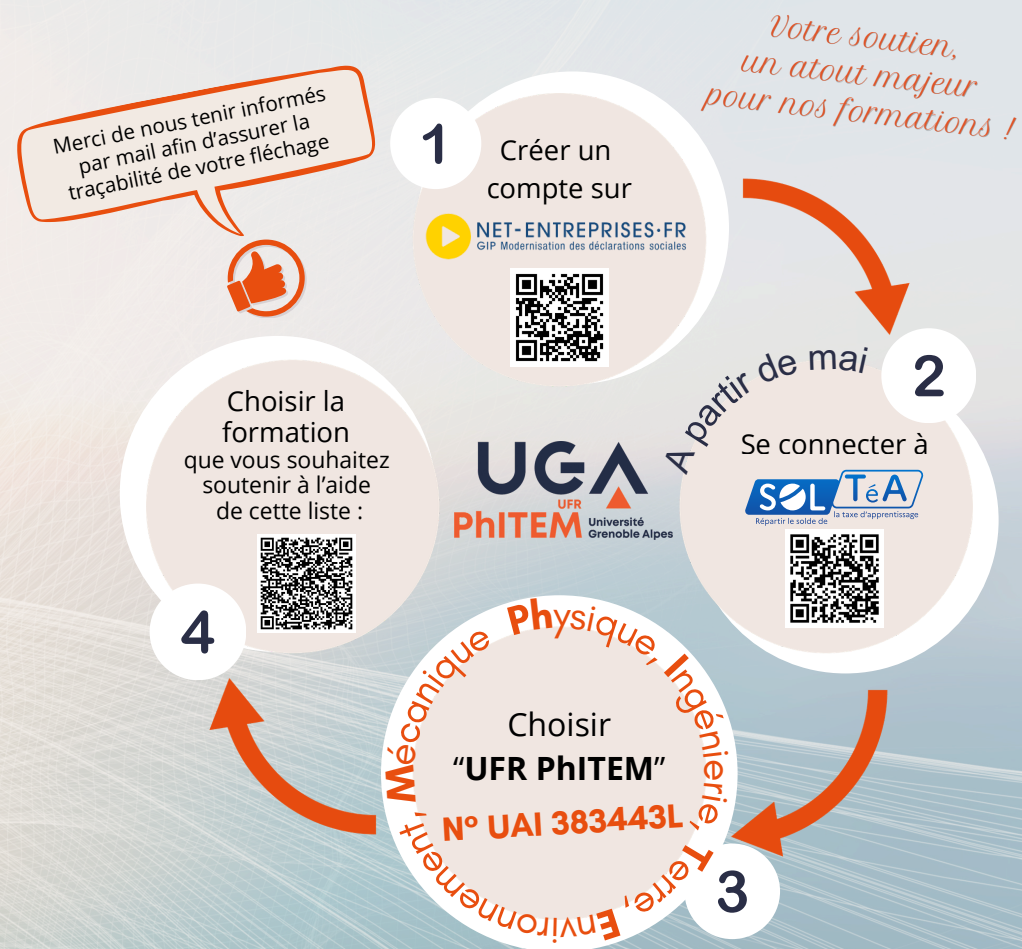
Votre soutien, un atout majeur pour nos formations !

Merci de nous tenir informés par mail afin d'assurer la traçabilité de votre fléchage

1

Créer un compte sur

NET-ENTREPRISES·FR
GIP Modernisation des déclarations sociales

A partir de mai

2

Se connecter à

SOLTéA
Répartir le solde de la taxe d'apprentissage

UGA
UFR
PhITEM
Université Grenoble Alpes

Choisir la formation que vous souhaitez soutenir à l'aide de cette liste :

4

Physique, Ingénierie, Terre, Environnement, Mécanique

Choisir
"UFR PhITEM"
Nº UAI 383443L

3